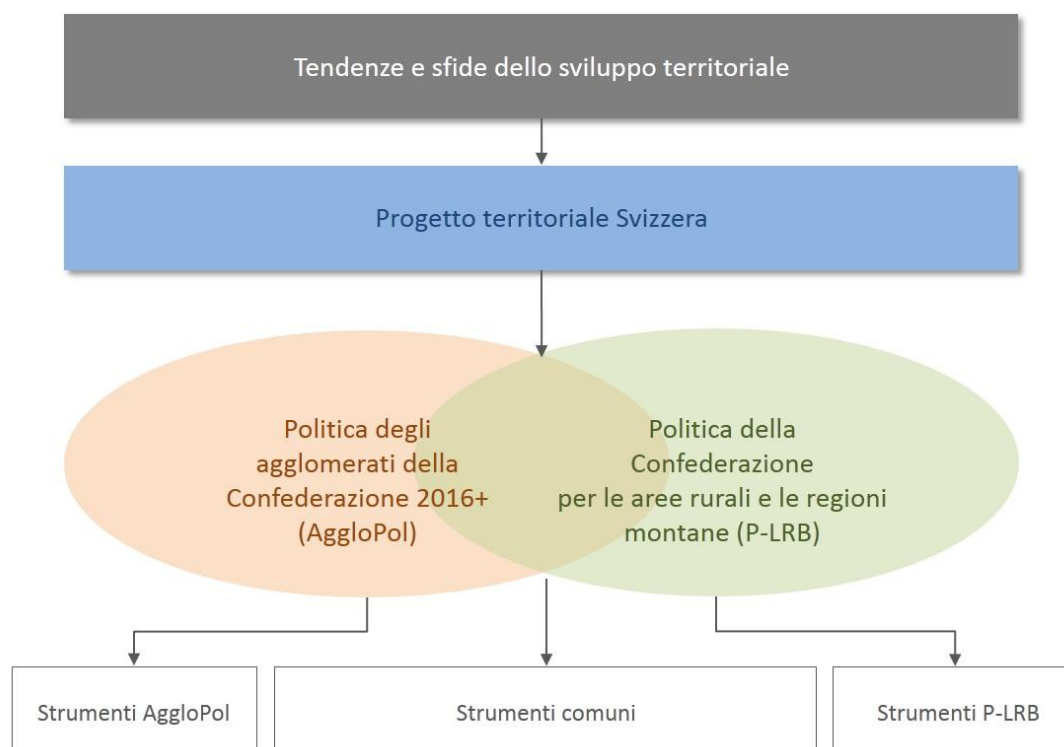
Tendenze e sfide dello sviluppo territoriale

Progetto territoriale Svizzera

Politica degli agglomerati della Confederazione 2016+ (AggloPol)

Politica della Confederazione per le aree rurali e le regioni montane (P-LRB)

Strumenti AggloPol

Strumenti comuni

Strumenti P-LRB